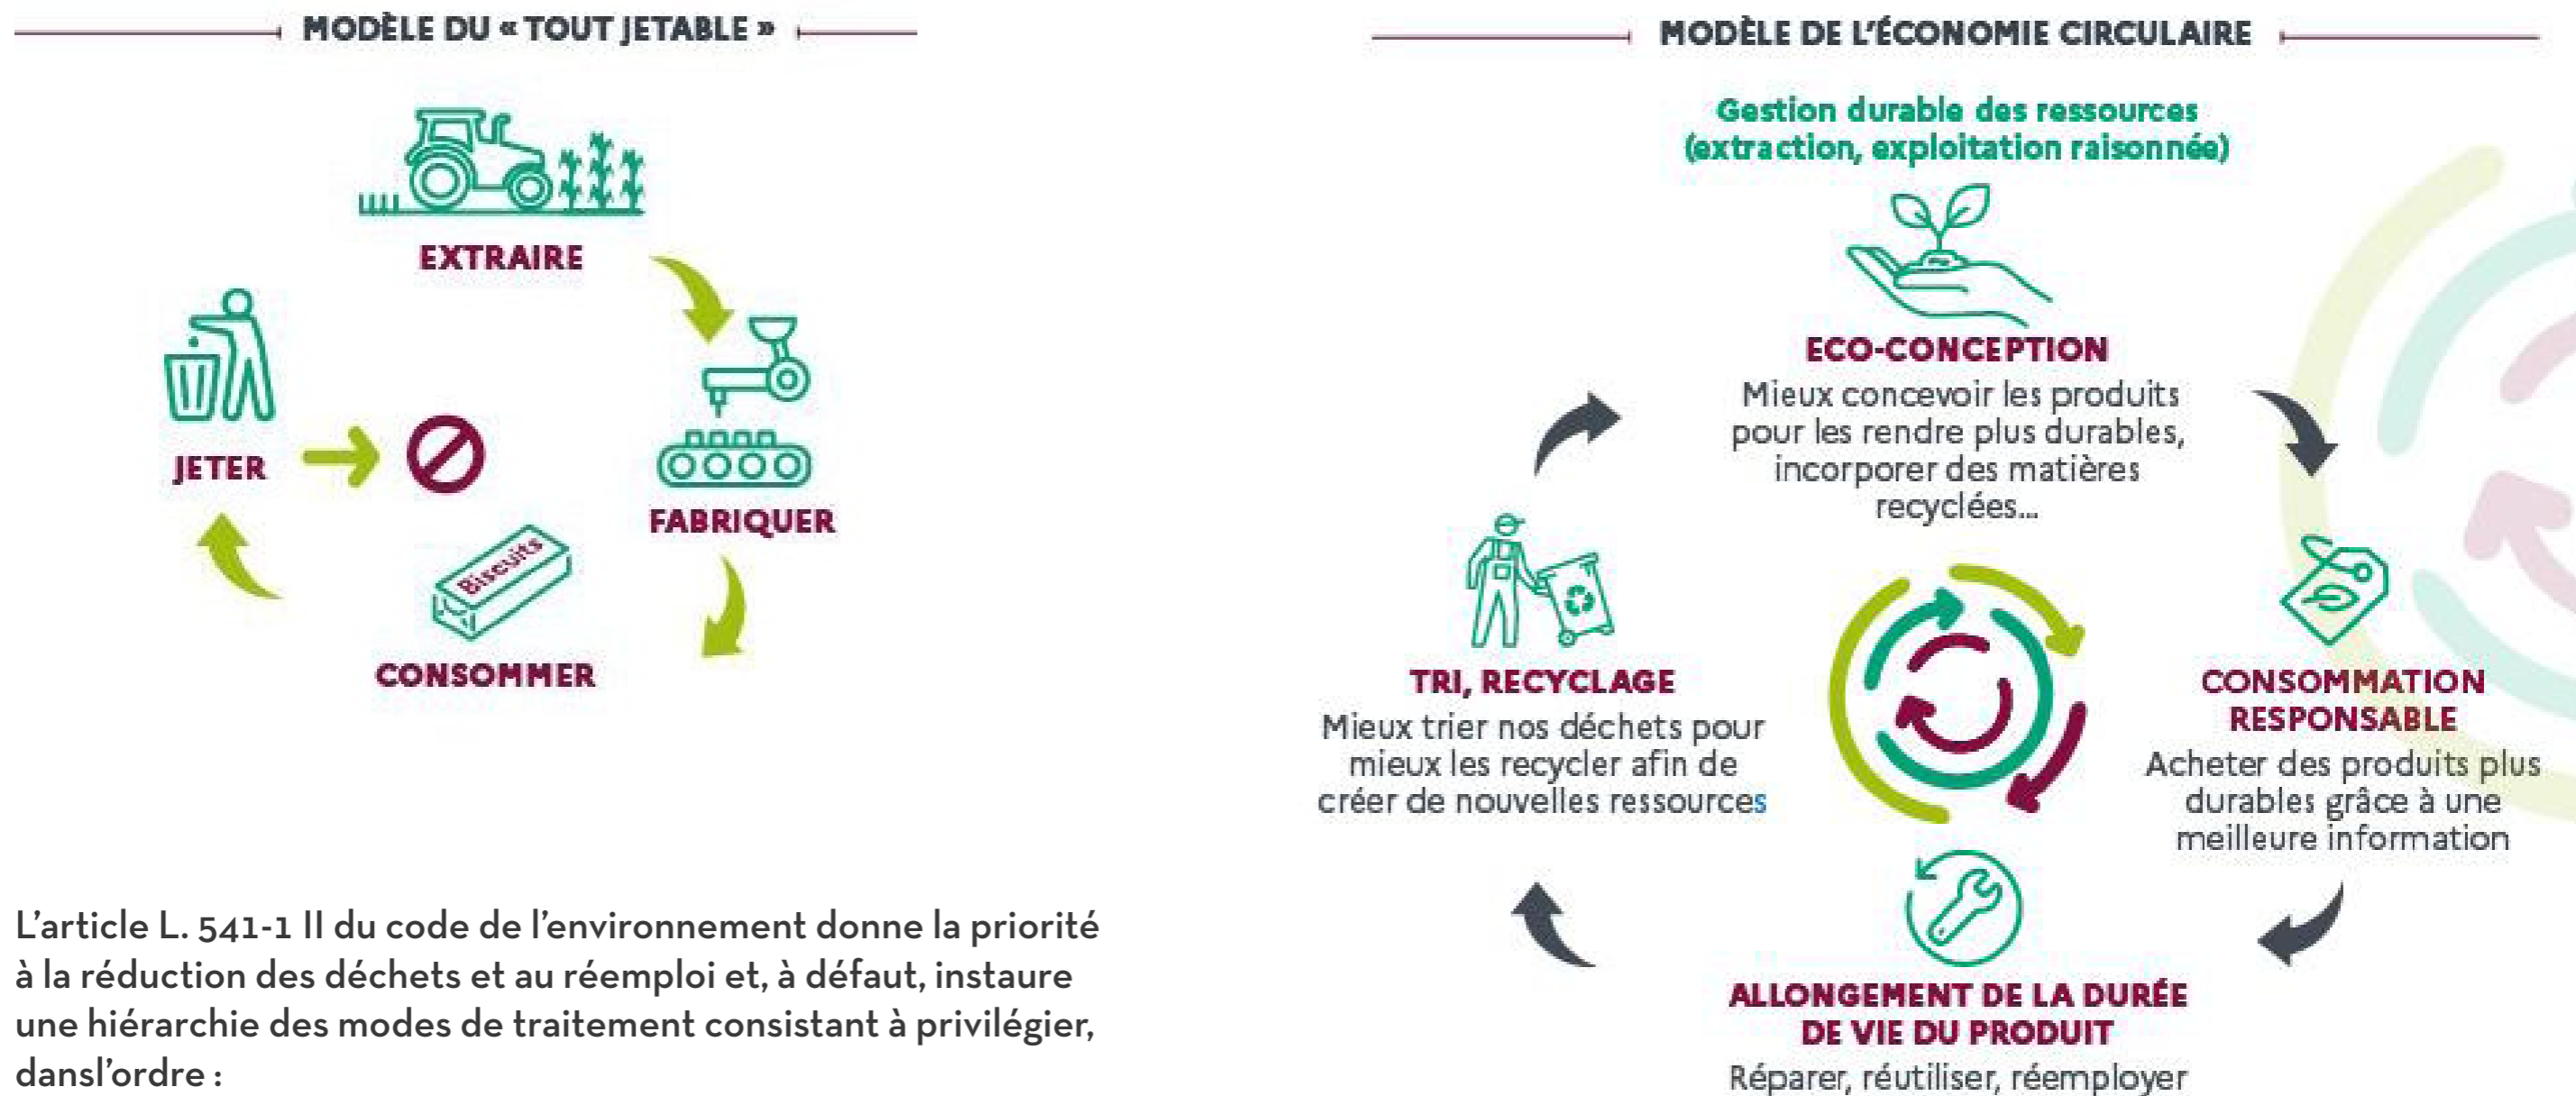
MODÈLE DU « TOUT JETABLE »

EXTRAIRE

FABRIQUER

CONSOMMER

Biscuits

JETER

L'article L. 541-1 II du code de l'environnement donne la priorité à la réduction des déchets et au réemploi et, à défaut, instaure une hiérarchie des modes de traitement consistant à privilégier, dansl'ordre :

MODÈLE DE L'ÉCONOMIE CIRCULAIRE

Gestion durable des ressources (extraction, exploitation raisonnée)

ECO-CONCEPTION
Mieux concevoir les produits pour les rendre plus durables, incorporer des matières recyclées...

CONSOMMATION RESPONSABLE
Acheter des produits plus durables grâce à une meilleure information

ALLONGEMENT DE LA DURÉE DE VIE DU PRODUIT
Réparer, réutiliser, réemployer

TRI, RECYCLAGE
Mieux trier nos déchets pour mieux les recycler afin de créer de nouvelles ressources